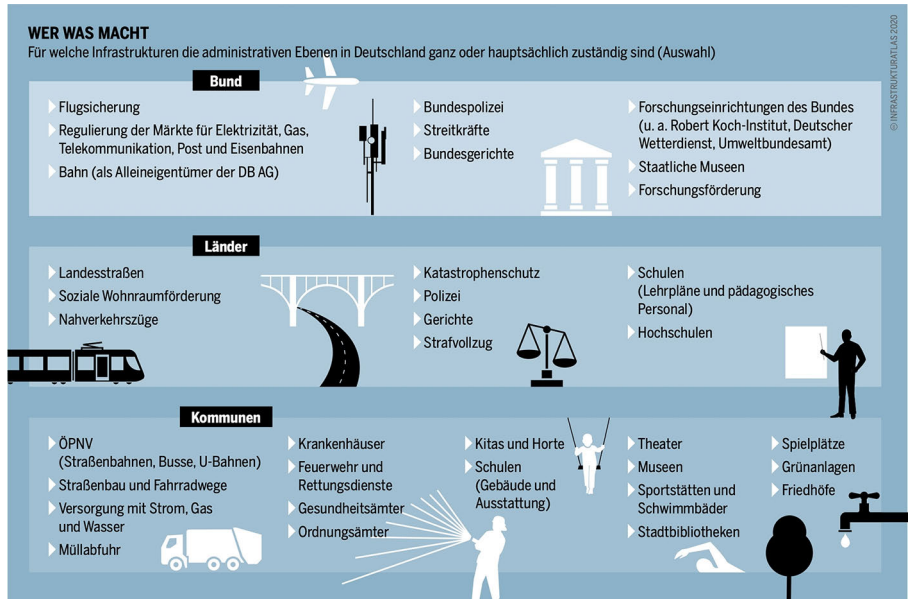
WER WAS MACHT
Für welche Infrastrukturen die administrativen Ebenen in Deutschland ganz oder hauptsächlich zuständig sind (Auswahl)

© INFRASTRUKTURATLAS 2020

Bund

Flugsicherung
Regulierung der Märkte für Elektrizität, Gas, Telekommunikation, Post und Eisenbahnen
Bahn (als Alleineigentümer der DB AG)

Bundespolizei
Streitkräfte
Bundesgerichte

Forschungseinrichtungen des Bundes (u. a. Robert Koch-Institut, Deutscher Wetterdienst, Umweltbundesamt)
Staatliche Museen
Forschungsförderung

Länder

Landesstraßen
Soziale Wohnraumförderung
Nahverkehrszüge

Katastrophenschutz
Polizei
Gerichte
Strafvollzug

Schulen (Lehrpläne und pädagogisches Personal)
Hochschulen

Kommunen

ÖPNV (Straßenbahnen, Busse, U-Bahnen)
Straßenbau und Fahrradwege
Versorgung mit Strom, Gas und Wasser
Müllabfuhr

Krankenhäuser
Feuerwehr und Rettungsdienste
Gesundheitsämter
Ordnungsämter

Kitas und Horte
Schulen (Gebäude und Ausstattung)

Theater
Museen
Sportstätten und Schwimmbäder
Stadtbibliotheken

Spielplätze
Grünanlagen
Friedhöfe